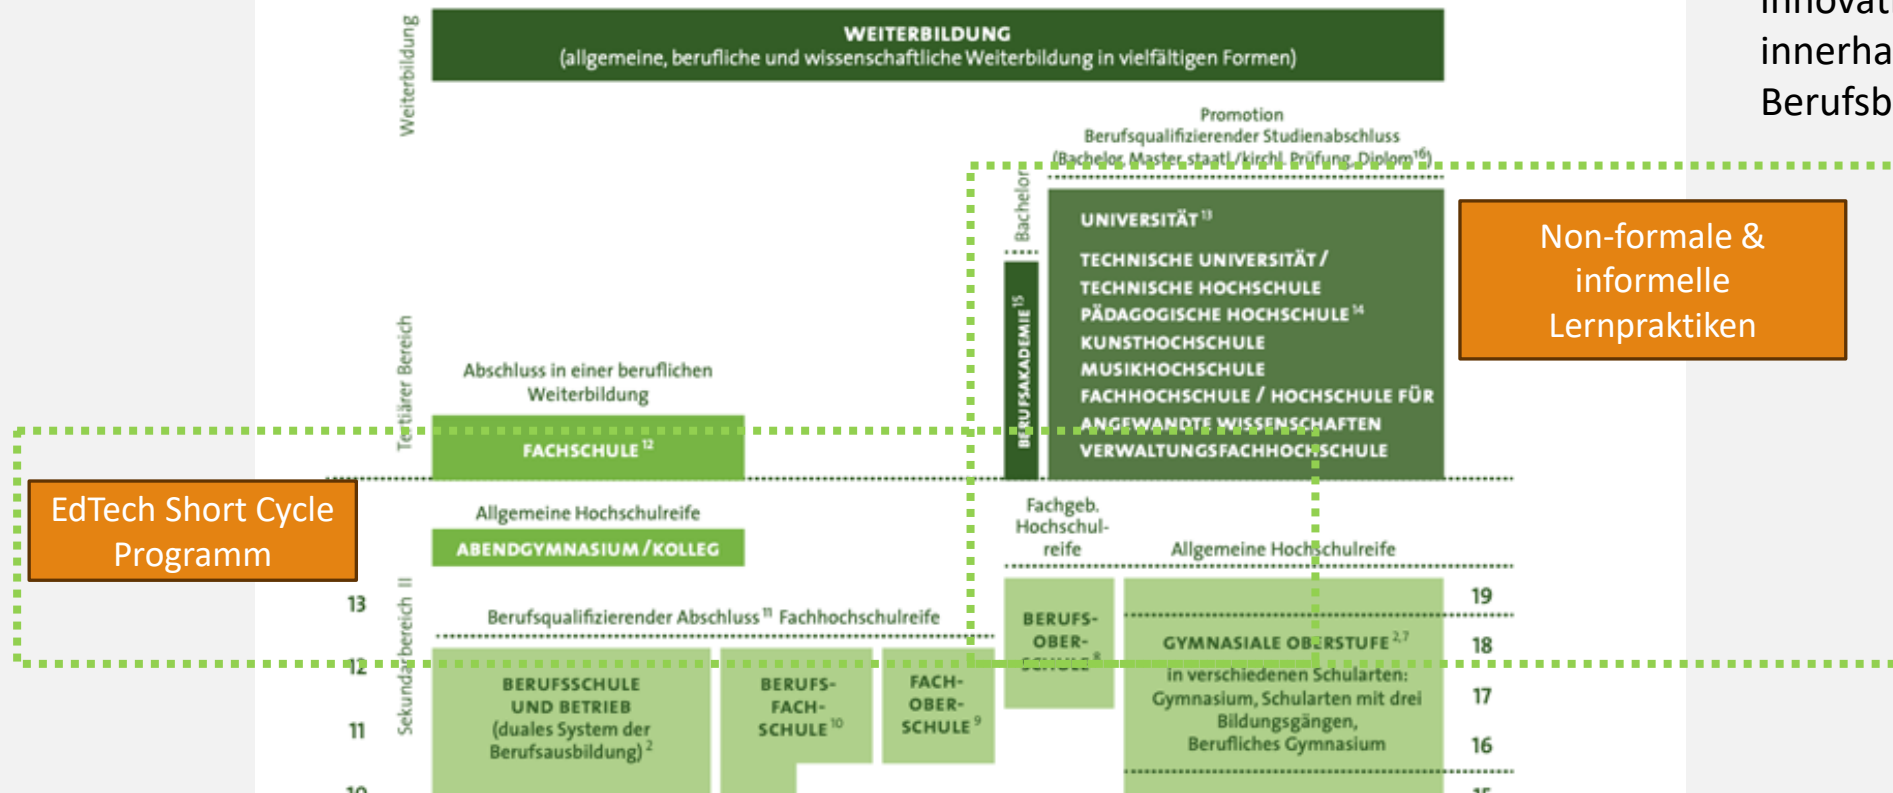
innovat
innerha
Berufsb

Weiterbildung

WEITERBILDUNG
(allgemeine, berufliche und wissenschaftliche Weiterbildung in vielfältigen Formen)

Promotion
Berufsqualifizierender Studienabschluss
(Bachelor, Master, staatl./kirchl. Prüfung, Diplom$^{16}$)

Bachelor

UNIVERSITÄT$^{13}$
TECHNISCHE UNIVERSITÄT / TECHNISCHE HOCHSCHULE
PÄDAGOGISCHE HOCHSCHULE$^{14}$
KUNSTHOCHSCHULE
MUSIKHOCHSCHULE
FACHHOCHSCHULE / HOCHSCHULE FÜR ANGEWANDTE WISSENSCHAFTEN
VERWALTUNGSFACHHOCHSCHULE

BERUFSAKADEMIE$^{15}$

Non-formale & informelle Lernpraktiken

Tertiärer Bereich

Abschluss in einer beruflichen Weiterbildung

FACHSCHULE$^{12}$

EdTech Short Cycle Programm

Allgemeine Hochschulreife

ABENDGYMNASIUM / KOLLEG

Fachgeb. Hochschulreife

Allgemeine Hochschulreife

Sekundarbereich II

13
12
11
10

Berufsqualifizierender Abschluss$^{11}$ Fachhochschulreife

BERUFSSCHULE UND BETRIEB (duales System der Berufsausbildung)$^{2}$

BERUFSFACHSCHULE$^{10}$

FACHOBERSCHULE$^{9}$

BERUFSOBERSCHULE$^{8}$

GYMNASIALE OBERSTUFE$^{2,7}$
in verschiedenen Schularten: Gymnasium, Schularten mit drei Bildungsgängen, Berufliches Gymnasium

19
18
17
16
15